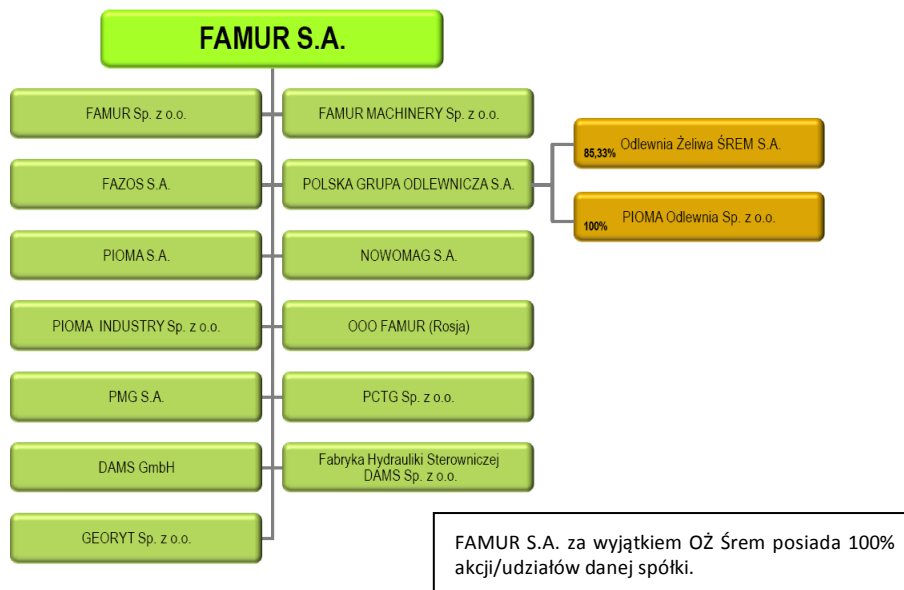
FAMUR S.A.

FAMUR Sp. z o.o.

FAMUR MACHINERY Sp. z o.o.

FAZOS S.A.

POLSKA GRUPA ODLEWNICZA S.A.

85,33% Odlewnia Żeliwa ŚREM S.A.

100% PIOMA Odlewnia Sp. z o.o.

PIOMA S.A.

NOWOMAG S.A.

PIOMA INDUSTRY Sp. z o.o.

OOO FAMUR (Rosja)

PMG S.A.

PCTG Sp. z o.o.

DAMS GmbH

Fabryka Hydrauliki Sterowniczej DAMS Sp. z o.o.

GEORYT Sp. z o.o.

FAMUR S.A. za wyjątkiem OŻ Śrem posiada 100% akcji/udziałów danej spółki.